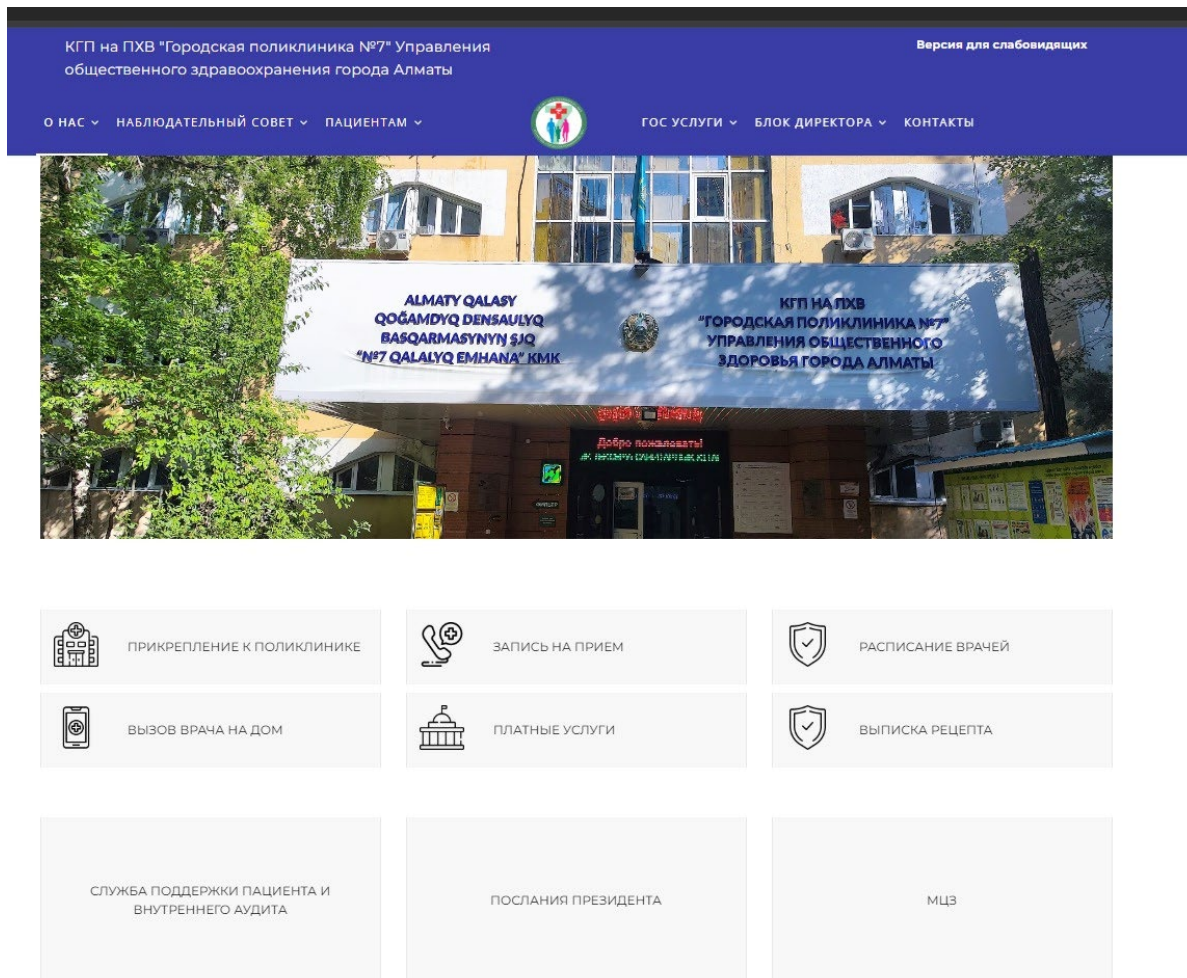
КГП на ПХВ "Городская поликлиника №7" Управления общественного здравоохранения города Алматы

Версия для слабовидящих

О НАС НАБЛЮДАТЕЛЬНЫЙ СОВЕТ ПАЦИЕНТАМ ГОС УСЛУГИ БЛОК ДИРЕКТОРА КОНТАКТЫ

ALMATY QALASY QOĞAMDYQ DENSAULYQ BASQARMASYNYŊ ŞJQ "№7 QALALYQ EMHANA" KMK

КГП НА ПХВ "ГОРОДСКАЯ ПОЛИКЛИНИКА №7" УПРАВЛЕНИЯ ОБЩЕСТВЕННОГО ЗДОРОВЬЯ ГОРОДА АЛМАТЫ

Добро пожаловать!

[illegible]

ПРИКРЕПЛЕНИЕ К ПОЛИКЛИНИКЕ

ЗАПИСЬ НА ПРИЕМ

РАСПИСАНИЕ ВРАЧЕЙ

ВЫЗОВ ВРАЧА НА ДОМ

ПЛАТНЫЕ УСЛУГИ

ВЫПИСКА РЕЦЕПТА

СЛУЖБА ПОДДЕРЖКИ ПАЦИЕНТА И ВНУТРЕННЕГО АУДИТА

ПОСЛАНИЯ ПРЕЗИДЕНТА

МЦЗ